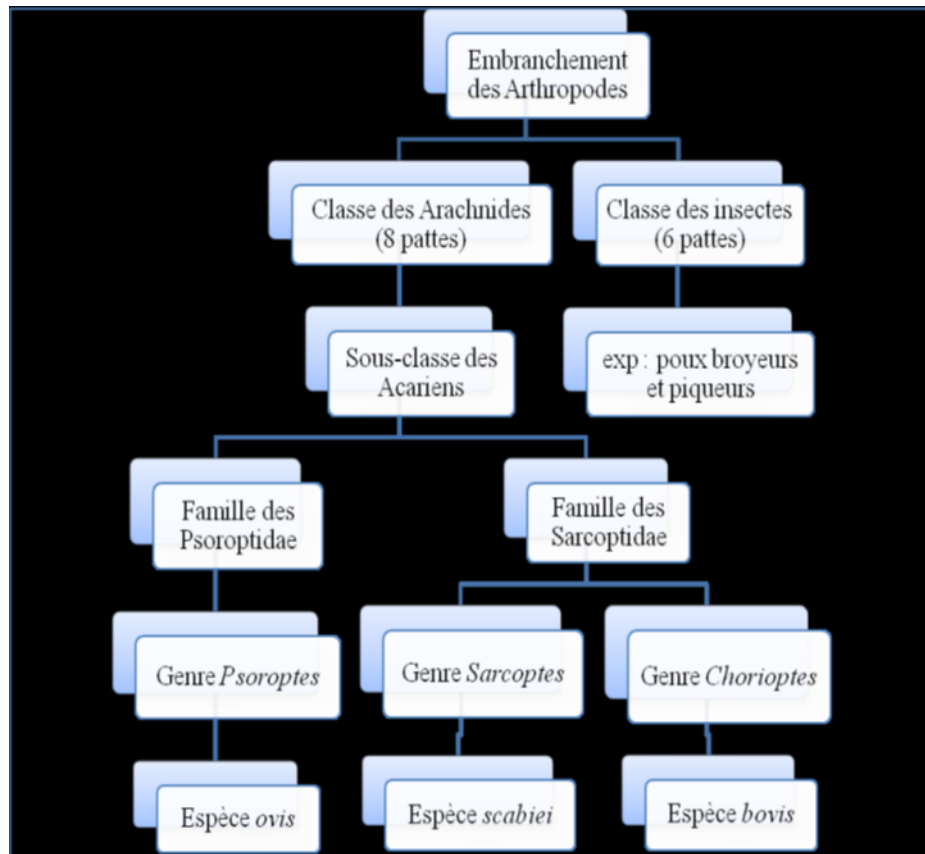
Embranchement des Arthropodes

Classe des Arachnides (8 pattes)

Classe des insectes (6 pattes)

Sous-classe des Acariens

exp : poux broyeurs et piqueurs

Famille des Psoroptidae

Famille des Sarcoptidae

Genre *Psoroptes*

Genre *Sarcoptes*

Genre *Chorioptes*

Espèce *ovis*

Espèce *scabiei*

Espèce *bovis*